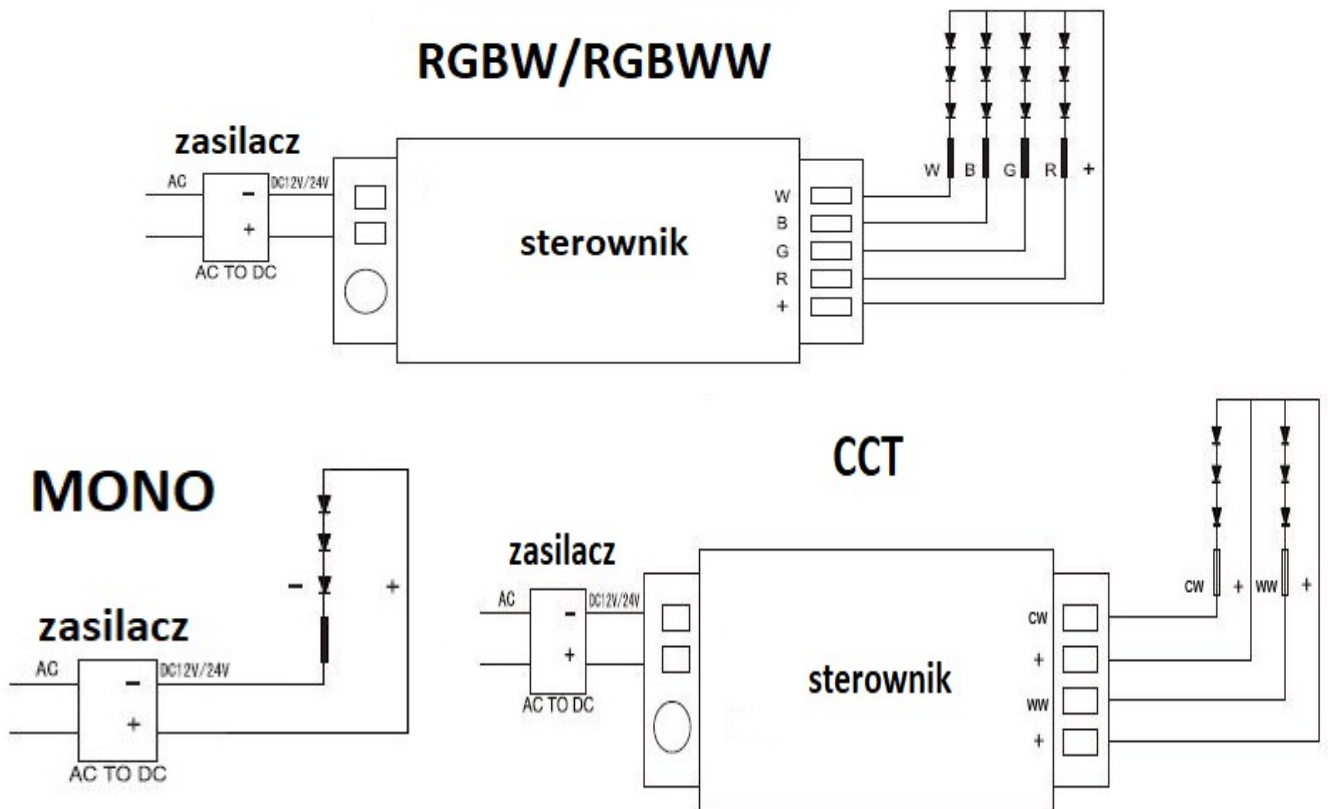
RGBW/RGBWW

zasilacz

AC

DC12V/24V

−

+

AC TO DC

sterownik

W
B
G
R
+

W B G R +

MONO

zasilacz

AC

DC12V/24V

−

+

AC TO DC

− +

CCT

zasilacz

AC

DC12V/24V

−

+

AC TO DC

sterownik

CW
+
WW
+

CW + WW +